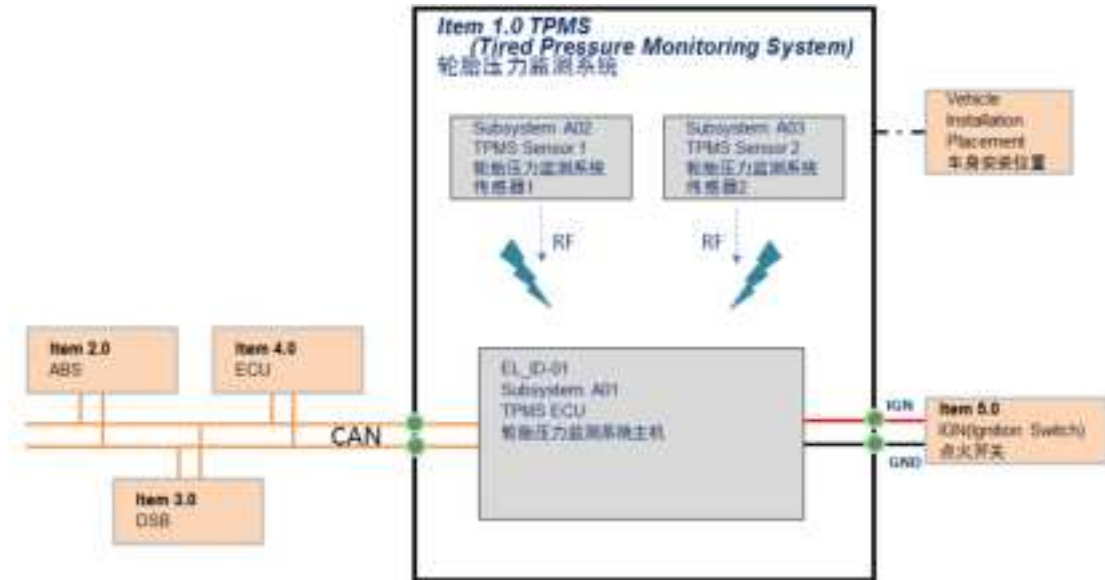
Item 1.0 TPMS
(Tired Pressure Monitoring System)
轮胎压力监测系统

Subsystem A02
TPMS Sensor 1
轮胎压力监测系统
传感器1

Subsystem A03
TPMS Sensor 2
轮胎压力监测系统
传感器2

Vehicle
Installation
Placement
车身安装位置

RF

RF

Item 2.0
ABS

Item 4.0
ECU

EL_ID-01
Subsystem A01
TPMS ECU
轮胎压力监测系统主机

CAN

IGN

Item 5.0
IGN(Ignition Switch)
点火开关

GND

Item 3.0
DSB